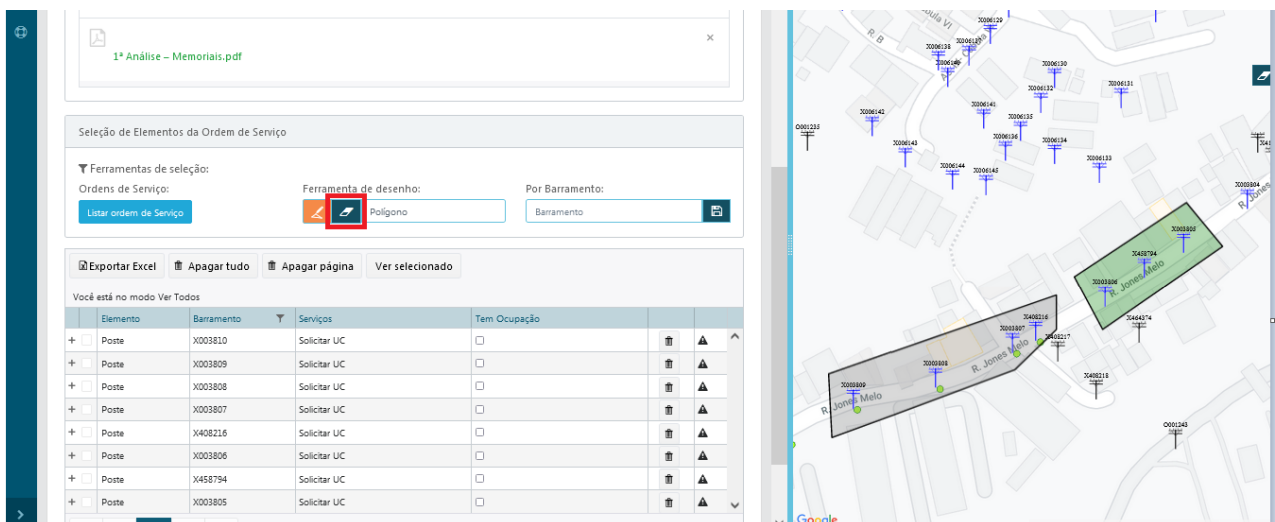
1ª Análise – Memoriais.pdf
×

Seleção de Elementos da Ordem de Serviço

Ferramentas de seleção:
Ordens de Serviço:
Listar ordem de Serviço
Ferramenta de desenho:
Polígono
Por Barramento:
Barramento

Exportar Excel
Apagar tudo
Apagar página
Ver selecionado

Você está no modo Ver Todos

| | Elemento | Barramento | Serviços | Tem Ocupação | | |
|---|---|---|---|---|---|---|
| + | Poste | X003810 | Solicitar UC | | | |
| + | Poste | X003809 | Solicitar UC | | | |
| + | Poste | X003808 | Solicitar UC | | | |
| + | Poste | X003807 | Solicitar UC | | | |
| + | Poste | X408216 | Solicitar UC | | | |
| + | Poste | X003806 | Solicitar UC | | | |
| + | Poste | X458794 | Solicitar UC | | | |
| + | Poste | X003805 | Solicitar UC | | | |

R. B
X006129
X006138
X006137
X006140
X006130
X006132
X006131
X006142
X006141
X006135
O001235
X006143
X006136
X006134
X006144
X006145
X006133
X003804
R. Jones
X003805
X458794
X003806
R. Jones Melo
X464374
X408216
X003807
X408217
X003808
R. Jones Melo
X408218
X003809
R. Jones Melo
O001243
Google